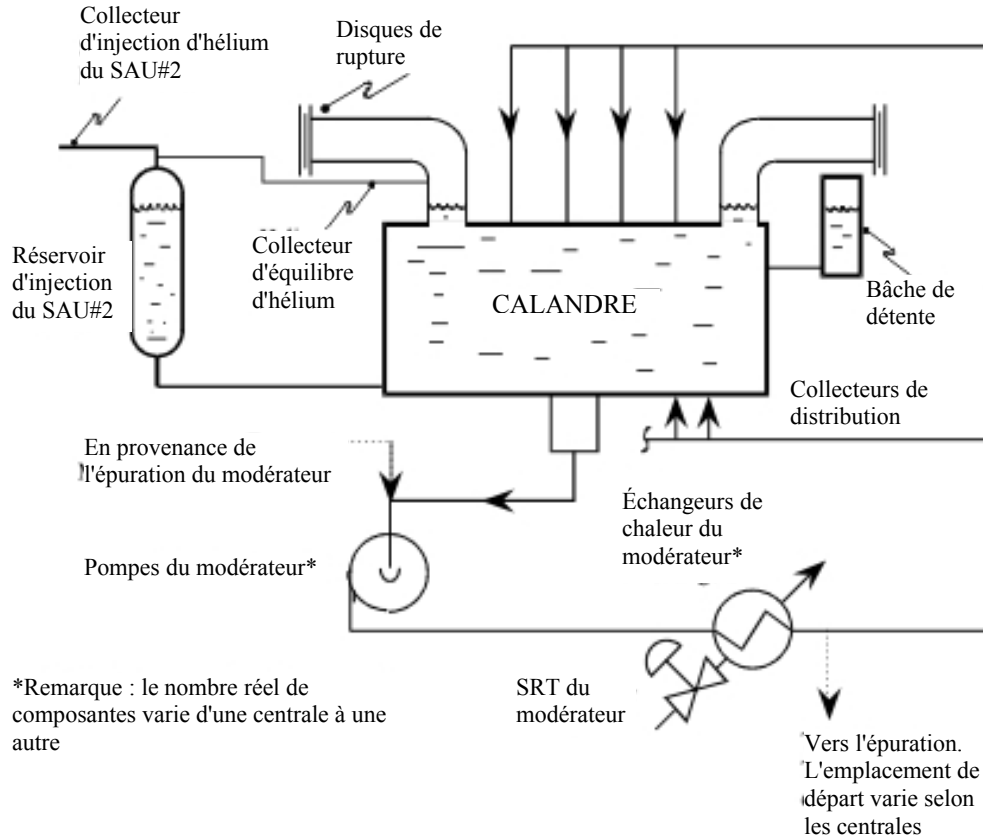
Collecteur d'injection d'hélium du SAU#2

Disques de rupture

Réservoir d'injection du SAU#2

Collecteur d'équilibre d'hélium

CALANDRE

Bâche de détente

Collecteurs de distribution

En provenance de l'épuration du modérateur

Échangeurs de chaleur du modérateur*

Pompes du modérateur*

*Remarque : le nombre réel de composantes varie d'une centrale à une autre

SRT du modérateur

Vers l'épuration. L'emplacement de départ varie selon les centrales